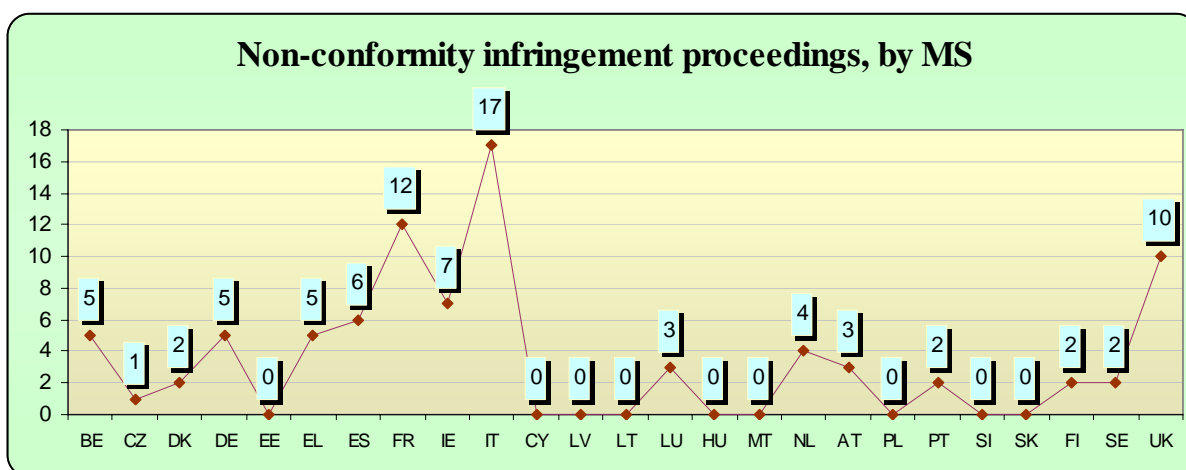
Non-conformity infringement proceedings, by MS

18
16
14
12
10
8
6
4
2
0

5 1 2 5 0 5 6 12 7 17 0 0 0 3 0 0 4 3 0 2 0 0 2 2 10

BE CZ DK DE EE EL ES FR IE IT CY LV LT LU HU MT NL AT PL PT SI SK FI SE UK